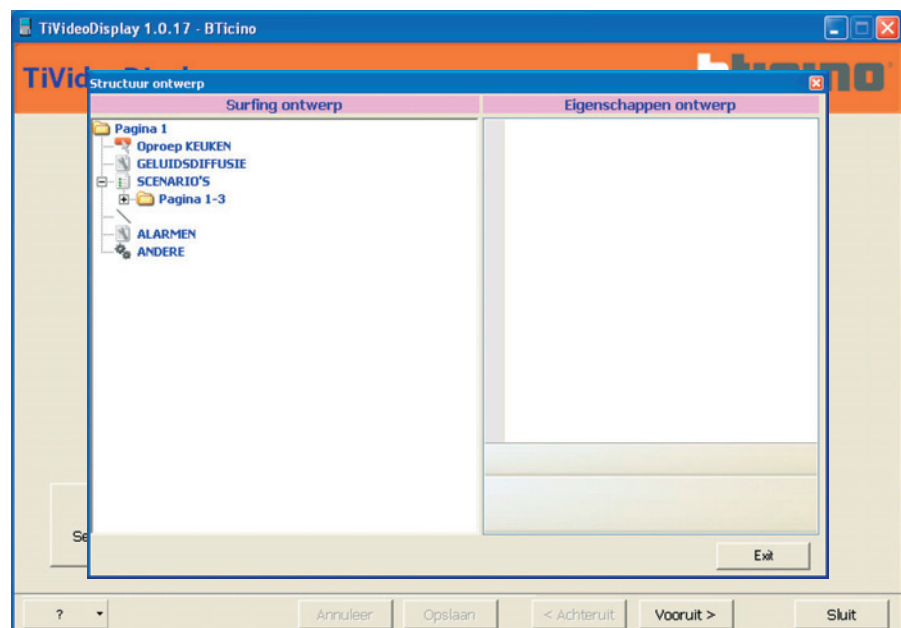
TiVideoDisplay 1.0.17 - BTicino

TiVid

bticino

Structuur ontwerp

Surfing ontwerp

Eigenschappen ontwerp

Pagina 1
Oproep KEUKEN
GELUIDSDIFFUSIE
SCENARIO'S
Pagina 1-3
ALARMEN
ANDERE

Se

Exit

?

Annuleer

Opslaan

< Achteruit

Vooruit >

Sluit